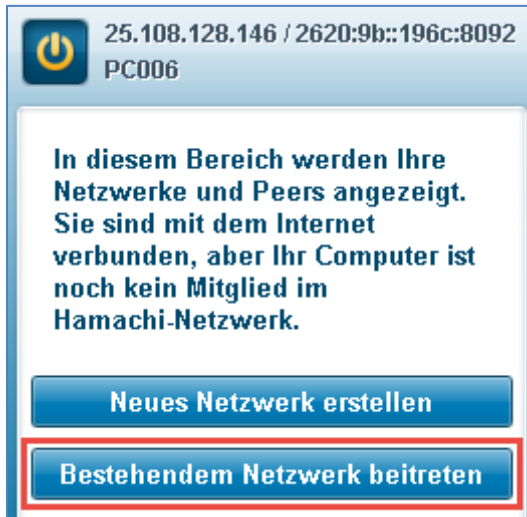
25.108.128.146 / 2620:9b::196c:8092
PC006

In diesem Bereich werden Ihre Netzwerke und Peers angezeigt. Sie sind mit dem Internet verbunden, aber Ihr Computer ist noch kein Mitglied im Hamachi-Netzwerk.

Neues Netzwerk erstellen

Bestehendem Netzwerk beitreten